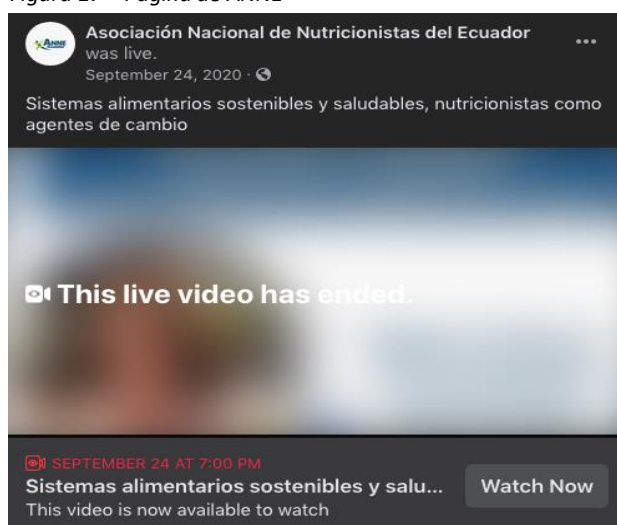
Figura 1. – Página de ANNE

ANNE

Asociación Nacional de Nutricionistas del Ecuador was live.
September 24, 2020 ·

...

Sistemas alimentarios sostenibles y saludables, nutricionistas como agentes de cambio

This live video has ended.

SEPTEMBER 24 AT 7:00 PM
Sistemas alimentarios sostenibles y salu...
This video is now available to watch

Watch Now